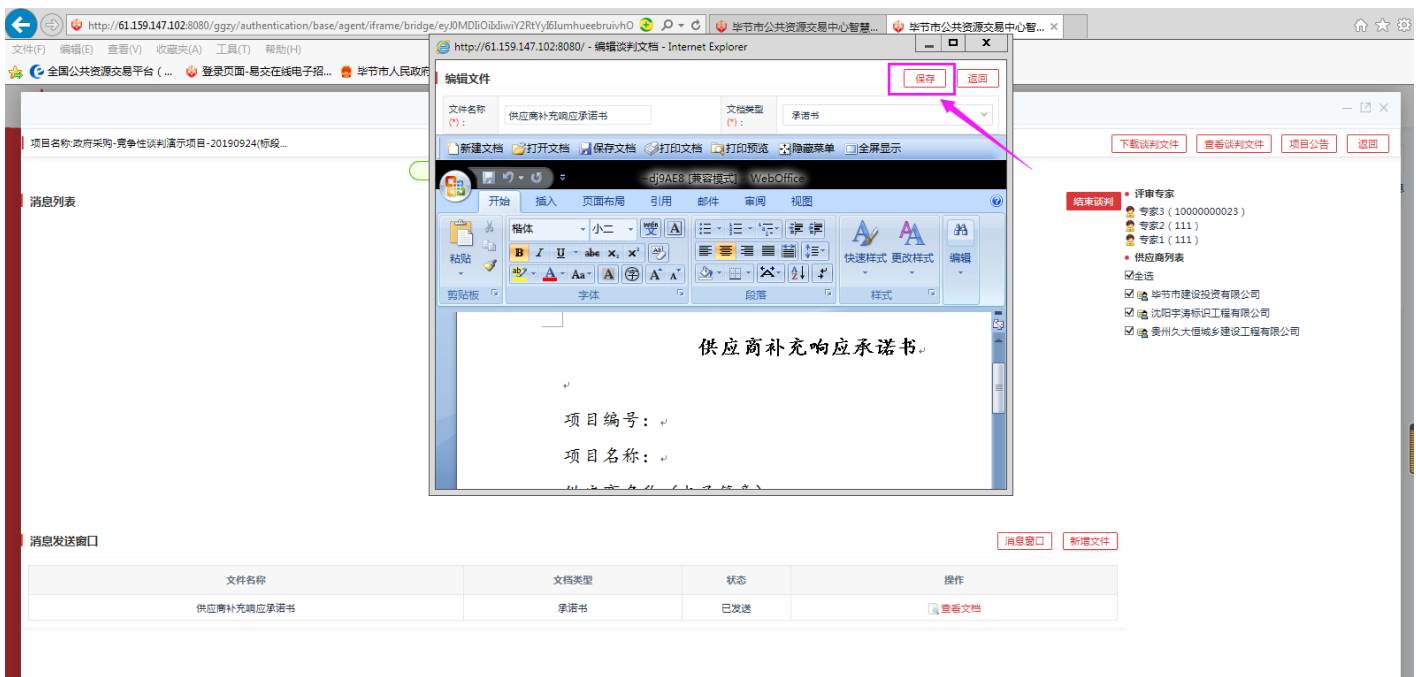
http://61.159.147.102:8080/ggzy/authentication/base/agent/iframe/bridge/eyJ0MDIiOiJiIwiY2RtYyI6IumhueebruivhO
毕节市公共资源交易中心智慧...
毕节市公共资源交易中心智...
文件(F) 编辑(E) 查看(V) 收藏夹(A) 工具(T) 帮助(H)
全国公共资源交易平台（...
登录页面-易交在线电子招...
毕节市人民政府
http://61.159.147.102:8080/ - 编辑谈判文档 - Internet Explorer
编辑文件
保存
返回
文件名称 (*):
供应商补充响应承诺书
文档类型 (*):
承诺书
新建文档 打开文档 保存文档 打印文档 打印预览 隐藏菜单 全屏显示
-dj9AE8 [兼容模式] - WebOffice
开始 插入 页面布局 引用 邮件 审阅 视图
楷体 小二
粘贴
剪贴板
字体
段落
快速样式 更改样式
样式
编辑
供应商补充响应承诺书
项目编号：
项目名称：
项目名称:政府采购-竞争性谈判演示项目-20190924(标段...
下载谈判文件
查看谈判文件
项目公告
返回
消息列表
结束谈判
评审专家
专家3（10000000023）
专家2（111）
专家1（111）
供应商列表
全选
毕节市建设投资有限公司
沈阳宇涛标识工程有限公司
贵州久大恒城乡建设工程有限公司
消息发送窗口
消息窗口
新增文件
| 文件名称 | 文档类型 | 状态 | 操作 |
|---|---|---|---|
| 供应商补充响应承诺书 | 承诺书 | 已发送 | 查看文档 |